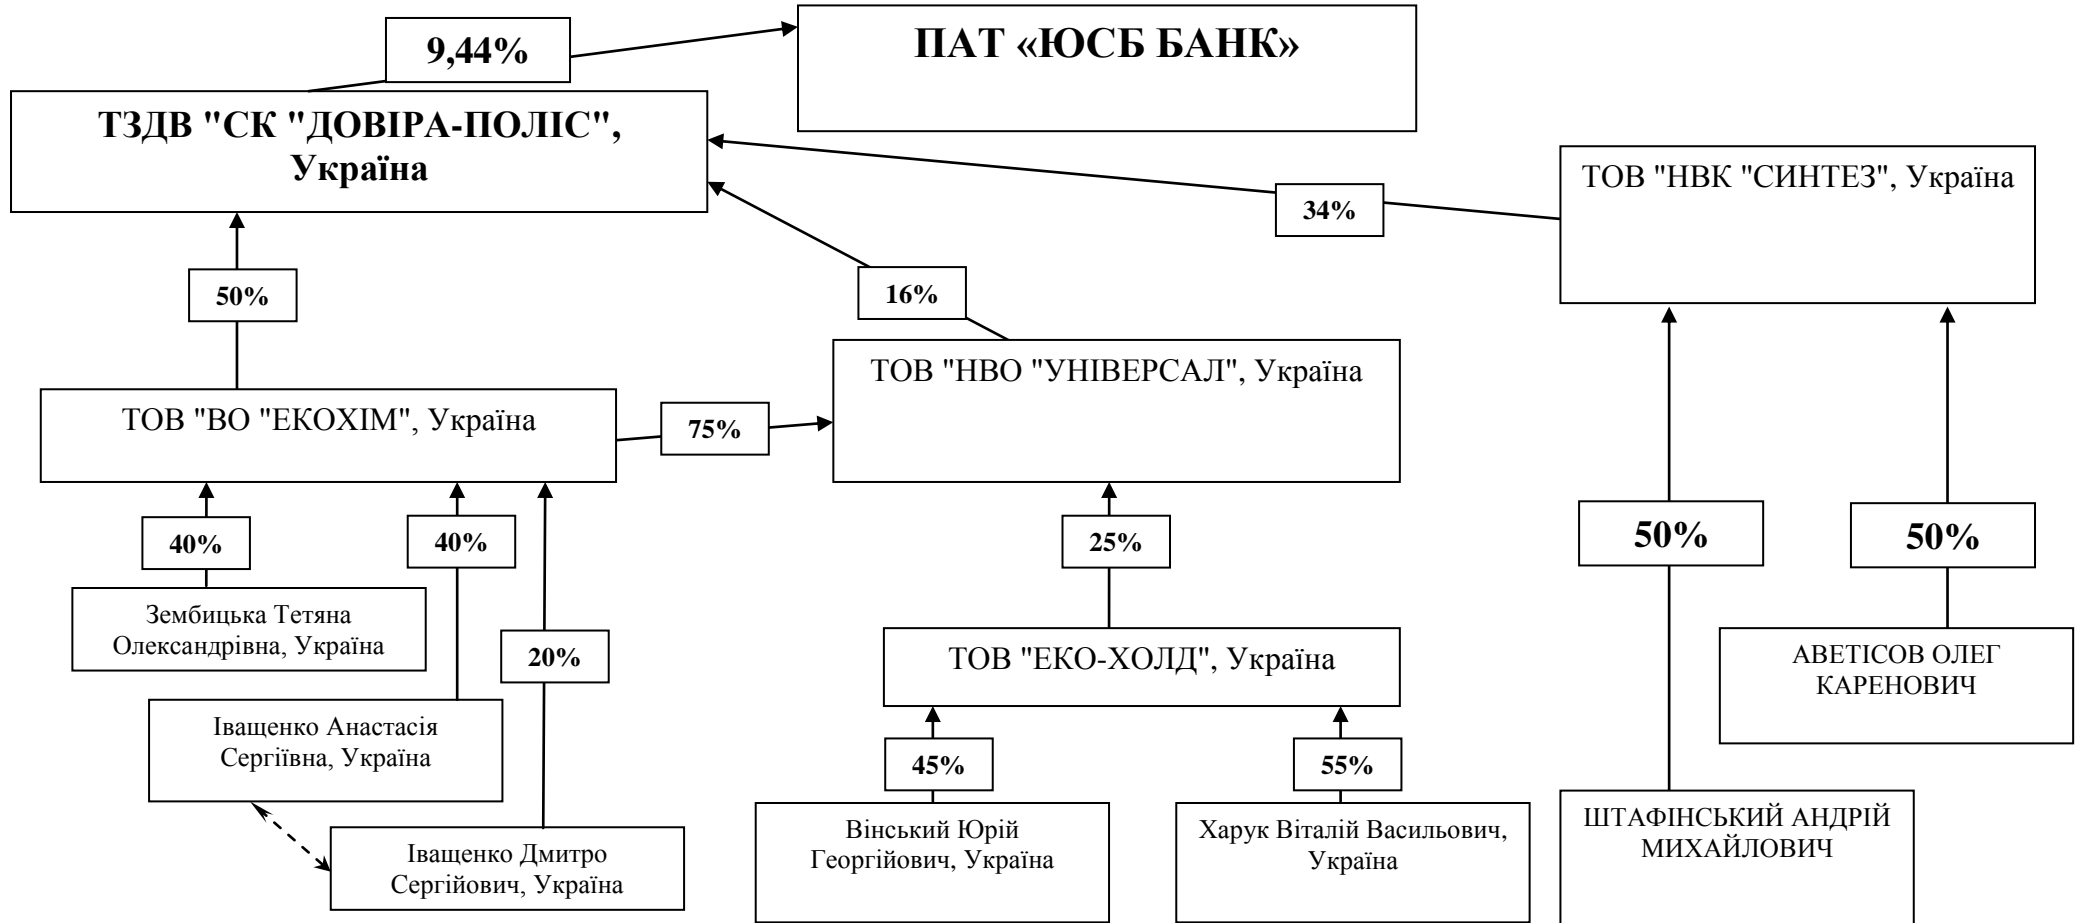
9,44%

ПАТ «ЮСБ БАНК»

ТЗДВ "СК "ДОВІРА-ПОЛІС", Україна

34%

ТОВ "НВК "СИНТЕЗ", Україна

50%

16%

ТОВ "НВО "УНІВЕРСАЛ", Україна

ТОВ "ВО "ЕКОХІМ", Україна

75%

40%

40%

25%

50%

50%

Зембицька Тетяна Олександрівна, Україна

20%

ТОВ "ЕКО-ХОЛД", Україна

АВЕТІСОВ ОЛЕГ КАРЕНОВИЧ

Іващенко Анастасія Сергіївна, Україна

45%

55%

Іващенко Дмитро Сергійович, Україна

Вінський Юрій Георгійович, Україна

Харук Віталій Васильович, Україна

ШТАФІНСЬКИЙ АНДРІЙ МИХАЙЛОВИЧ